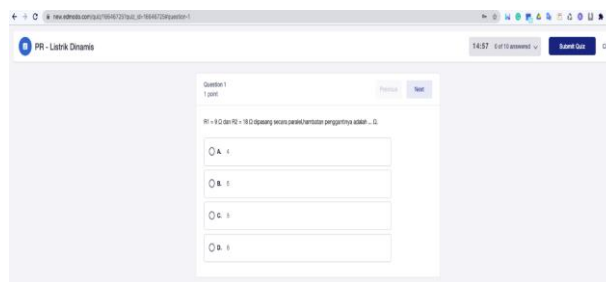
new.edmodo.com/quiz/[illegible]

PR - Listrik Dinamis

14:57 0 of 10 answered

Submit Quiz

Question 1
1 point

Previous Next

R1 = 9 Ω dan R2 = 18 Ω dipasang secara paralel,hambatan penggantinya adalah ... Ω.

A. 4

B. 5

C. 5

D. 6